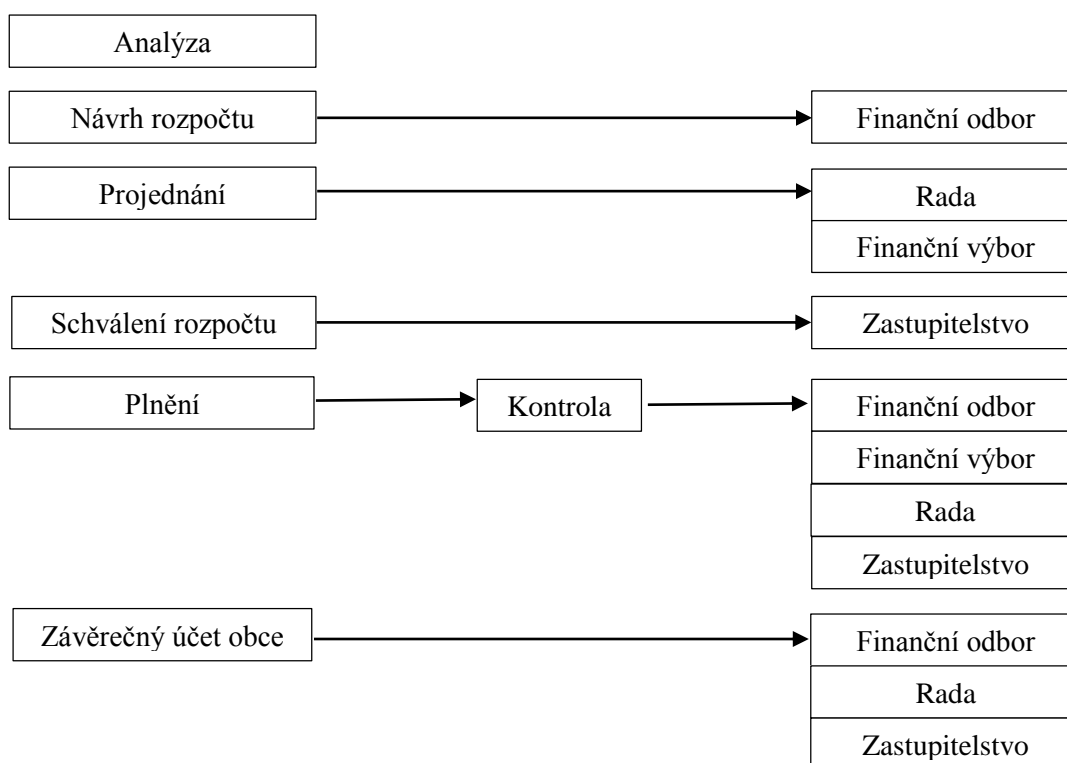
Analýza

Návrh rozpočtu

Finanční odbor

Projednání

Rada

Finanční výbor

Schválení rozpočtu

Zastupitelstvo

Plnění

Kontrola

Finanční odbor

Finanční výbor

Rada

Zastupitelstvo

Závěrečný účet obce

Finanční odbor

Rada

Zastupitelstvo